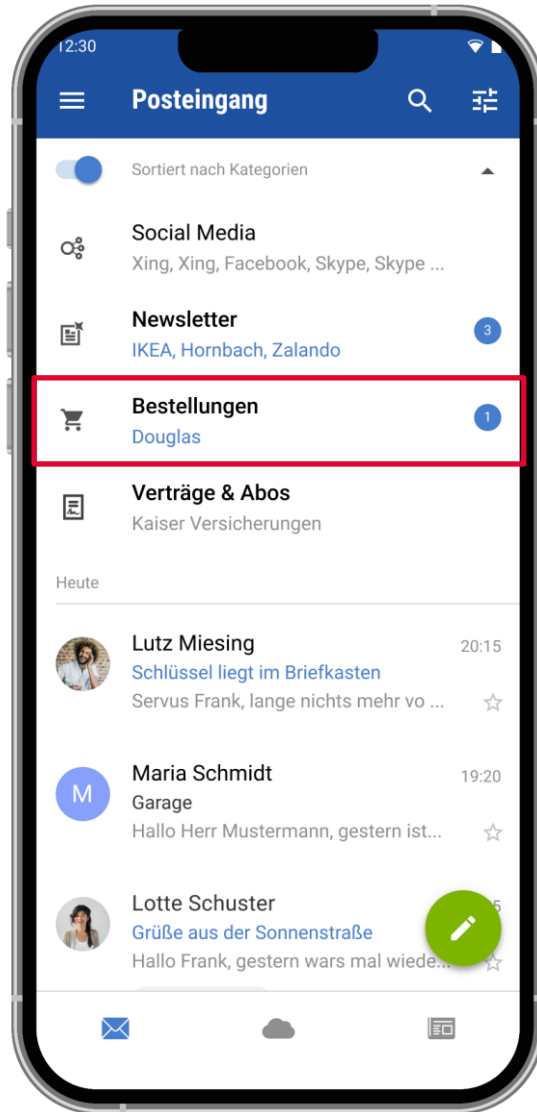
12:30

Posteingang

Sortiert nach Kategorien

Social Media
Xing, Xing, Facebook, Skype, Skype ...

Newsletter
IKEA, Hornbach, Zalando
3

Bestellungen
Douglas
1

Verträge & Abos
Kaiser Versicherungen

Heute

Lutz Miesing
20:15
Schlüssel liegt im Briefkasten
Servus Frank, lange nichts mehr vo ...

M
Maria Schmidt
19:20
Garage
Hallo Herr Mustermann, gestern ist...

Lotte Schuster
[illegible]5
Grüße aus der Sonnenstraße
Hallo Frank, gestern wars mal wiede...